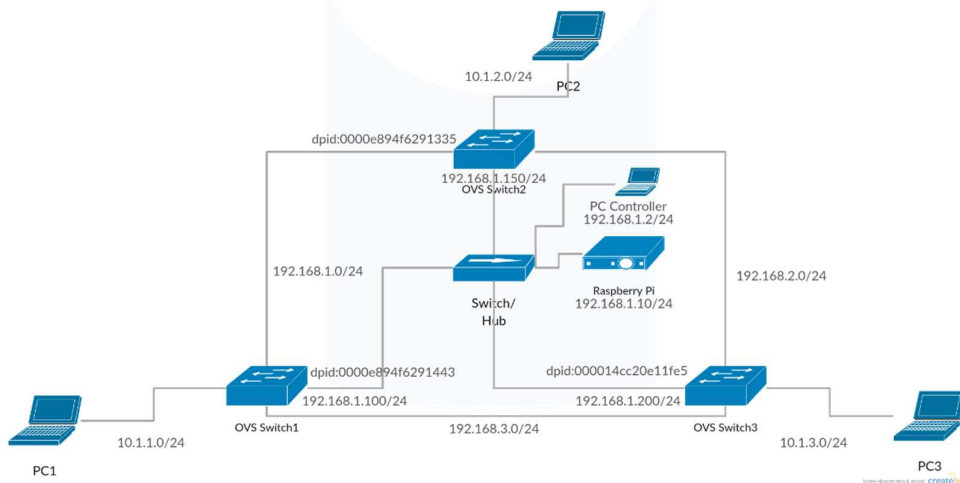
10.1.2.0/24
PC2
dpid:0000e894f6291335
192.168.1.150/24
OVS Switch2
PC Controller
192.168.1.2/24
192.168.1.0/24
192.168.2.0/24
Switch/
Hub
Raspberry Pi
192.168.1.10/24
dpid:0000e894f6291443
dpid:000014cc20e11fe5
192.168.1.100/24
192.168.1.200/24
OVS Switch1
192.168.3.0/24
OVS Switch3
10.1.1.0/24
10.1.3.0/24
PC1
PC3
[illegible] create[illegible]